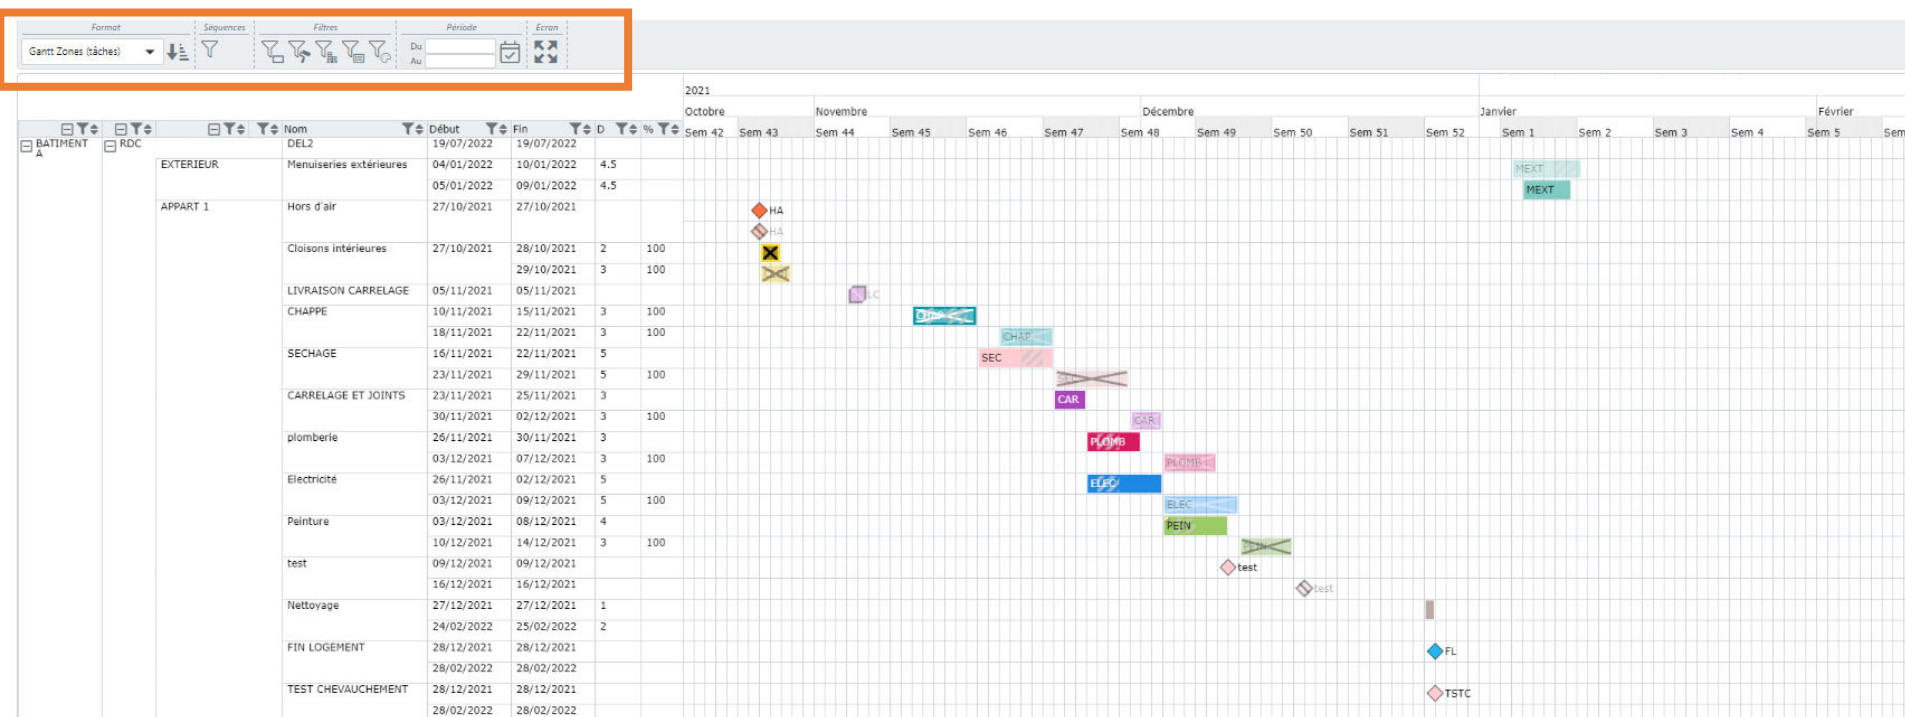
Format | Séquences | Filtres | Période | Ecran

Gantt Zones (tâches)

Du
Au

2021
Octobre | Novembre | Décembre | Janvier | Février
Sem 42 | Sem 43 | Sem 44 | Sem 45 | Sem 46 | Sem 47 | Sem 48 | Sem 49 | Sem 50 | Sem 51 | Sem 52 | Sem 1 | Sem 2 | Sem 3 | Sem 4 | Sem 5 | Sem

| | | | Nom | Début | Fin | D | % |
|---|---|---|---|---|---|---|---|
| BATIMENT A | RDC | | DEL2 | 19/07/2022 | 19/07/2022 | | |
| | | EXTERIEUR | Menuiseries extérieures | 04/01/2022 | 10/01/2022 | 4.5 | |
| | | | | 05/01/2022 | 09/01/2022 | 4.5 | |
| | | APPART 1 | Hors d'air | 27/10/2021 | 27/10/2021 | | |
| | | | Cloisons intérieures | 27/10/2021 | 28/10/2021 | 2 | 100 |
| | | | | | 29/10/2021 | 3 | 100 |
| | | | LIVRAISON CARRELAGE | 05/11/2021 | 05/11/2021 | | |
| | | | CHAPPE | 10/11/2021 | 15/11/2021 | 3 | 100 |
| | | | | 18/11/2021 | 22/11/2021 | 3 | 100 |
| | | | SECHAGE | 16/11/2021 | 22/11/2021 | 5 | |
| | | | | 23/11/2021 | 29/11/2021 | 5 | 100 |
| | | | CARRELAGE ET JOINTS | 23/11/2021 | 25/11/2021 | 3 | |
| | | | | 30/11/2021 | 02/12/2021 | 3 | 100 |
| | | | plomberie | 26/11/2021 | 30/11/2021 | 3 | |
| | | | | 03/12/2021 | 07/12/2021 | 3 | 100 |
| | | | Electricité | 26/11/2021 | 02/12/2021 | 5 | |
| | | | | 03/12/2021 | 09/12/2021 | 5 | 100 |
| | | | Peinture | 03/12/2021 | 08/12/2021 | 4 | |
| | | | | 10/12/2021 | 14/12/2021 | 3 | 100 |
| | | | test | 09/12/2021 | 09/12/2021 | | |
| | | | | 16/12/2021 | 16/12/2021 | | |
| | | | Nettoyage | 27/12/2021 | 27/12/2021 | 1 | |
| | | | | 24/02/2022 | 25/02/2022 | 2 | |
| | | | FIN LOGEMENT | 28/12/2021 | 28/12/2021 | | |
| | | | | 28/02/2022 | 28/02/2022 | | |
| | | | TEST CHEVAUCHEMENT | 28/12/2021 | 28/12/2021 | | |
| | | | | 28/02/2022 | 28/02/2022 | | |

MEXT
MEXT
HA
HA
LC
CHAP
CHAP
SEC
CAR
CAR
PLOMB
PLOMB
ELEC
ELEC
PEIN
test
test
FL
TSTC